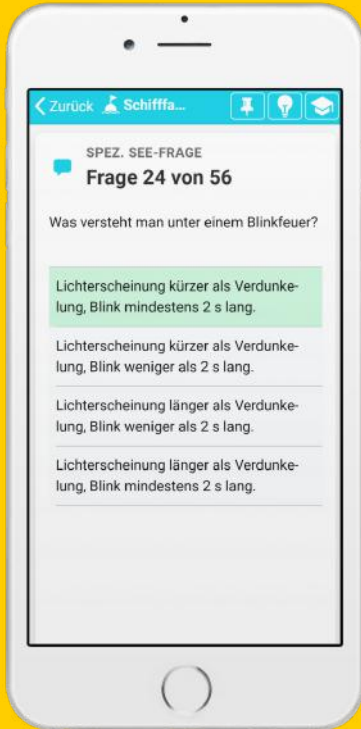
‹ Zurück Schifffa...

SPEZ. SEE-FRAGE
Frage 24 von 56

Was versteht man unter einem Blinkfeuer?

Lichterscheinung kürzer als Verdunkelung, Blink mindestens 2 s lang.

Lichterscheinung kürzer als Verdunkelung, Blink weniger als 2 s lang.

Lichterscheinung länger als Verdunkelung, Blink weniger als 2 s lang.

Lichterscheinung länger als Verdunkelung, Blink mindestens 2 s lang.